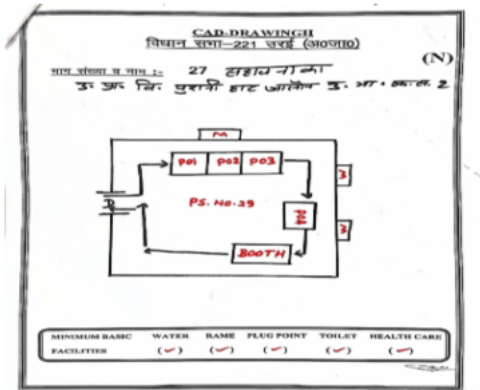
CAD-DRAWINGII
विधान सभा—221 जर्दई (अ०जा०)

(N)

भाग संख्या व नाम :- 27 हाबननाका
उ० प्र० वि० पुरानी हाट जीवन उ० भा० कक्ष 2

M

P01 P02 P03

3

PS. No.-29

3

BOOTH

| MINIMUM BASIC FACILITIES | WATER | RAME | PLUG POINT | TOILET | HEALTH CARE |
|---|---|---|---|---|---|
| | (✓) | (✓) | (✓) | (✓) | (✓) |